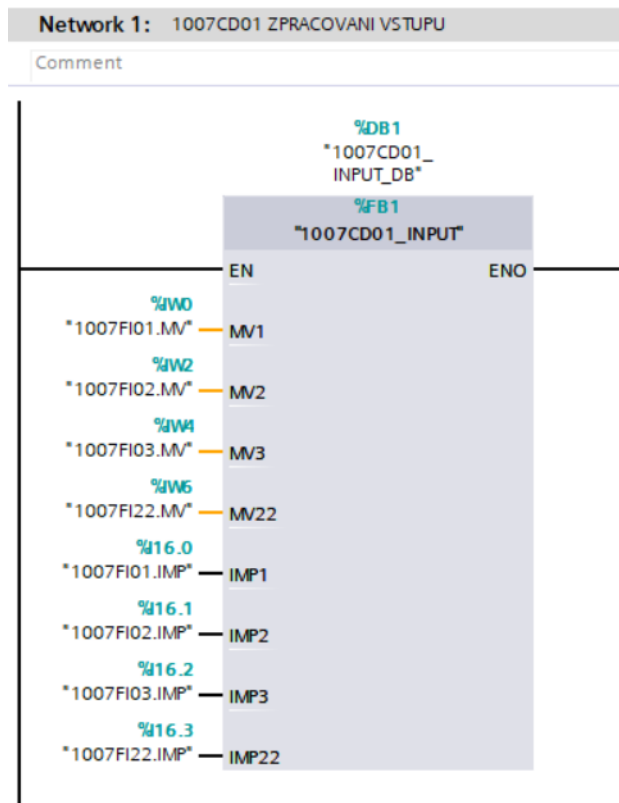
Network 1: 1007CD01 ZPRACOVANI VSTUPU

Comment

%DB1
"1007CD01_INPUT_DB"

%FB1
"1007CD01_INPUT"

EN
ENO

%IW0
"1007FI01.MV" MV1

%IW2
"1007FI02.MV" MV2

%IW4
"1007FI03.MV" MV3

%IW6
"1007FI22.MV" MV22

%I16.0
"1007FI01.IMP" IMP1

%I16.1
"1007FI02.IMP" IMP2

%I16.2
"1007FI03.IMP" IMP3

%I16.3
"1007FI22.IMP" IMP22